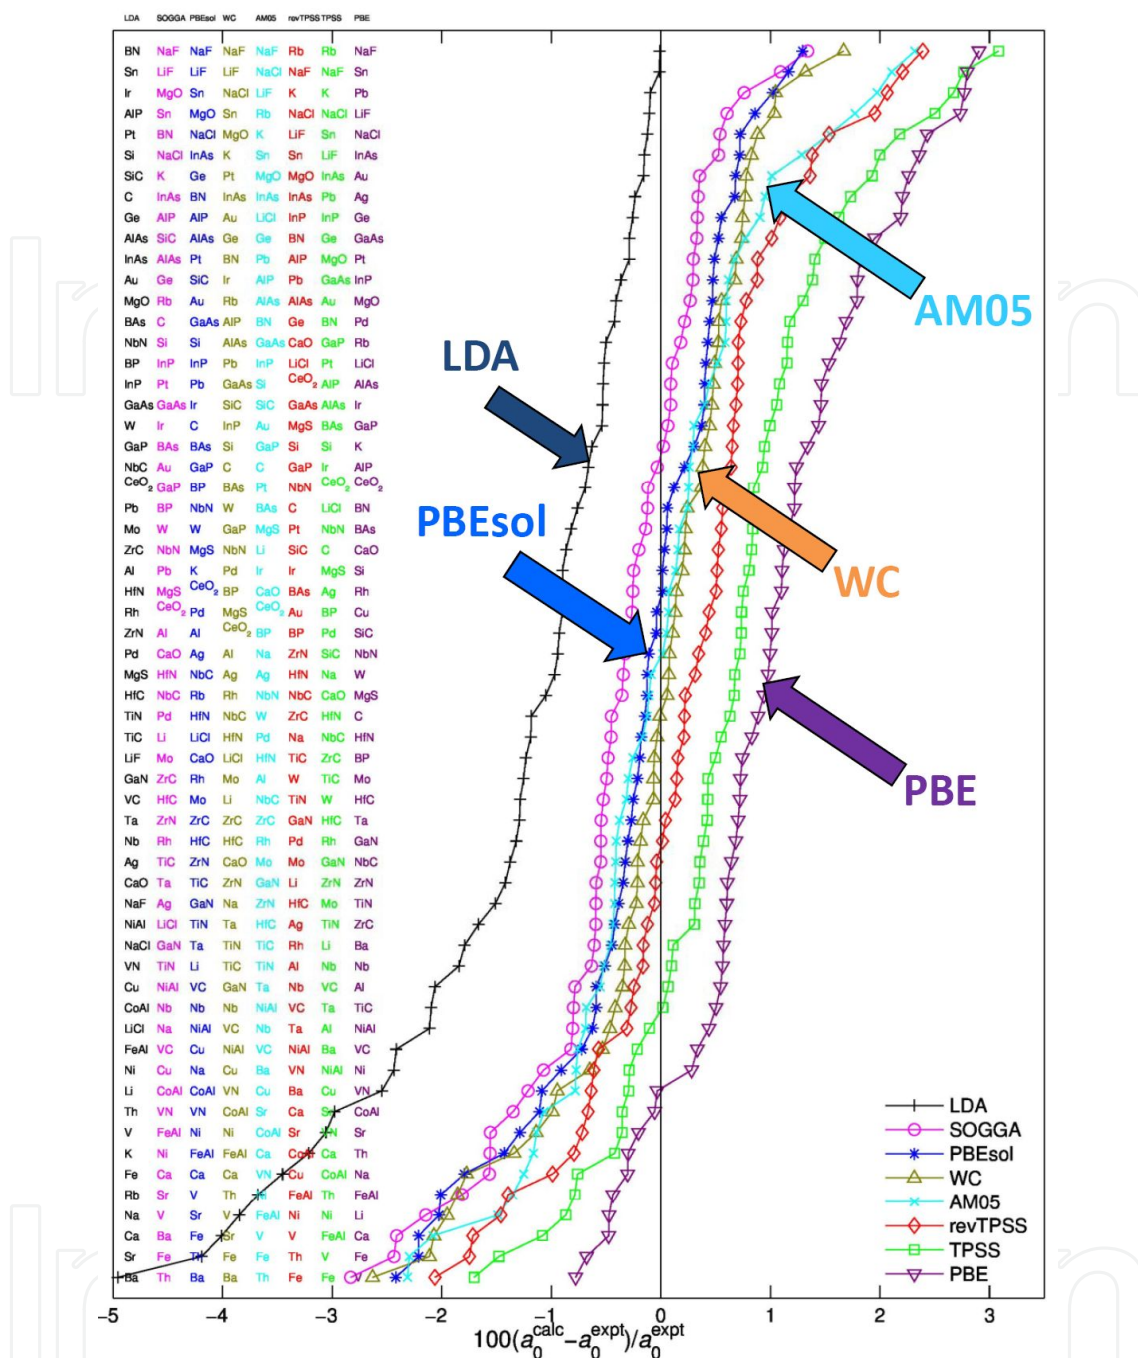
LDA SOGGA PBEsol WC AM05 revTPSS TPSS PBE

| LDA | SOGGA | PBEsol | WC | AM05 | revTPSS | TPSS | PBE |
|---|---|---|---|---|---|---|---|
| BN | NaF | NaF | NaF | NaF | Rb | Rb | NaF |
| Sn | LiF | LiF | LiF | NaCl | NaF | NaF | Sn |
| Ir | MgO | Sn | NaCl | LiF | K | K | Pb |
| AlP | Sn | MgO | Sn | Rb | NaCl | NaCl | LiF |
| Pt | BN | NaCl | MgO | K | LiF | Sn | NaCl |
| Si | NaCl | InAs | K | Sn | Sn | LiF | InAs |
| SiC | K | Ge | Pt | MgO | MgO | InAs | Au |
| C | InAs | BN | InAs | InAs | InAs | Pb | Ag |
| Ge | AlP | AlP | Au | LiCl | InP | InP | Ge |
| AlAs | SiC | AlAs | Ge | Ge | BN | Ge | GaAs |
| InAs | AlAs | Pt | BN | Pb | AlP | MgO | Pt |
| Au | Ge | SiC | Ir | AlP | Pb | GaAs | InP |
| MgO | Rb | Au | Rb | AlAs | AlAs | Au | MgO |
| BAs | C | GaAs | AlP | BN | Ge | BN | Pd |
| NbN | Si | Si | AlAs | GaAs | CaO | GaP | Rb |
| BP | InP | InP | Pb | InP | LiCl | Pt | LiCl |
| InP | Pt | Pb | GaAs | Si | $CeO_2$ | AlP | AlAs |
| GaAs | GaAs | Ir | SiC | SiC | GaAs | AlAs | Ir |
| W | Ir | C | InP | Au | MgS | BAs | GaP |
| GaP | BAs | BAs | Si | GaP | Si | Si | K |
| NbC | Au | GaP | C | C | GaP | Ir | AlP |
| $CeO_2$ | GaP | BP | BAs | Pt | NbN | $CeO_2$ | $CeO_2$ |
| Pb | BP | NbN | W | BAs | C | LiCl | BN |
| Mo | W | W | GaP | MgS | Pt | NbN | BAs |
| ZrC | NbN | MgS | NbN | Li | SiC | C | CaO |
| Al | Pb | K | Pd | Ir | Ir | MgS | Si |
| HfN | MgS | $CeO_2$ | BP | CaO | BAs | Ag | Rh |
| Rh | $CeO_2$ | Pd | MgS | $CeO_2$ | Au | BP | Cu |
| ZrN | Al | Al | $CeO_2$ | BP | BP | Pd | SiC |
| Pd | CaO | Ag | Al | Na | ZrN | SiC | NbN |
| MgS | HfN | NbC | Ag | Ag | HfN | Na | W |
| HfC | NbC | Rb | Rh | NbN | NbC | CaO | MgS |
| TiN | Pd | HfN | NbC | W | ZrC | HfN | C |
| TiC | Li | LiCl | HfN | Pd | Na | NbC | HfN |
| LiF | Mo | CaO | LiCl | HfN | TiC | ZrC | BP |
| GaN | ZrC | Rh | Mo | Al | W | TiC | Mo |
| VC | HfC | Mo | Li | NbC | TiN | W | HfC |
| Ta | ZrN | ZrC | ZrC | ZrC | GaN | HfC | Ta |
| Nb | Rh | HfC | HfC | Rh | Pd | Rh | GaN |
| Ag | TiC | ZrN | CaO | Mo | Mo | GaN | NbC |
| CaO | Ta | TiC | ZrN | GaN | Li | ZrN | ZrN |
| NaF | Ag | GaN | Na | ZrN | HfC | Mo | TiN |
| NiAl | LiCl | TiN | Ta | HfC | Ag | TiN | ZrC |
| NaCl | GaN | Ta | TiN | TiC | Rh | Li | Ba |
| VN | TiN | Li | TiC | TiN | Al | Nb | Nb |
| Cu | NiAl | VC | GaN | Ta | Nb | VC | Al |
| CoAl | Nb | Nb | Nb | NiAl | VC | Ta | TiC |
| LiCl | Na | NiAl | VC | Nb | Ta | Al | NiAl |
| FeAl | VC | Cu | NiAl | VC | NiAl | Ba | VC |
| Ni | Cu | Na | Cu | Ba | VN | NiAl | Ni |
| Li | CoAl | CoAl | VN | Cu | Ba | Cu | VN |
| Th | VN | VN | CoAl | Sr | Ca | Sr | CoAl |
| V | FeAl | Ni | Ni | CoAl | Sr | VN | Sr |
| K | Ni | FeAl | FeAl | Ca | CoAl | Ca | Th |
| Fe | Ca | Ca | Ca | VN | Cu | CoAl | Na |
| Rb | Sr | V | Th | Th | FeAl | Th | FeAl |
| Na | V | Sr | V | FeAl | Ni | Ni | Li |
| Ca | Ba | Fe | Sr | V | V | FeAl | Ca |
| Sr | Fe | Th | Fe | Fe | Th | V | Fe |
| Ba | Th | Ba | Ba | Th | Fe | Fe | V |

AM05
LDA
PBEsol
WC
PBE

LDA
SOGGA
PBEsol
WC
AM05
revTPSS
TPSS
PBE

−5 −4 −3 −2 −1 0 1 2 3

$100(a_0^{calc}-a_0^{expt})/a_0^{expt}$